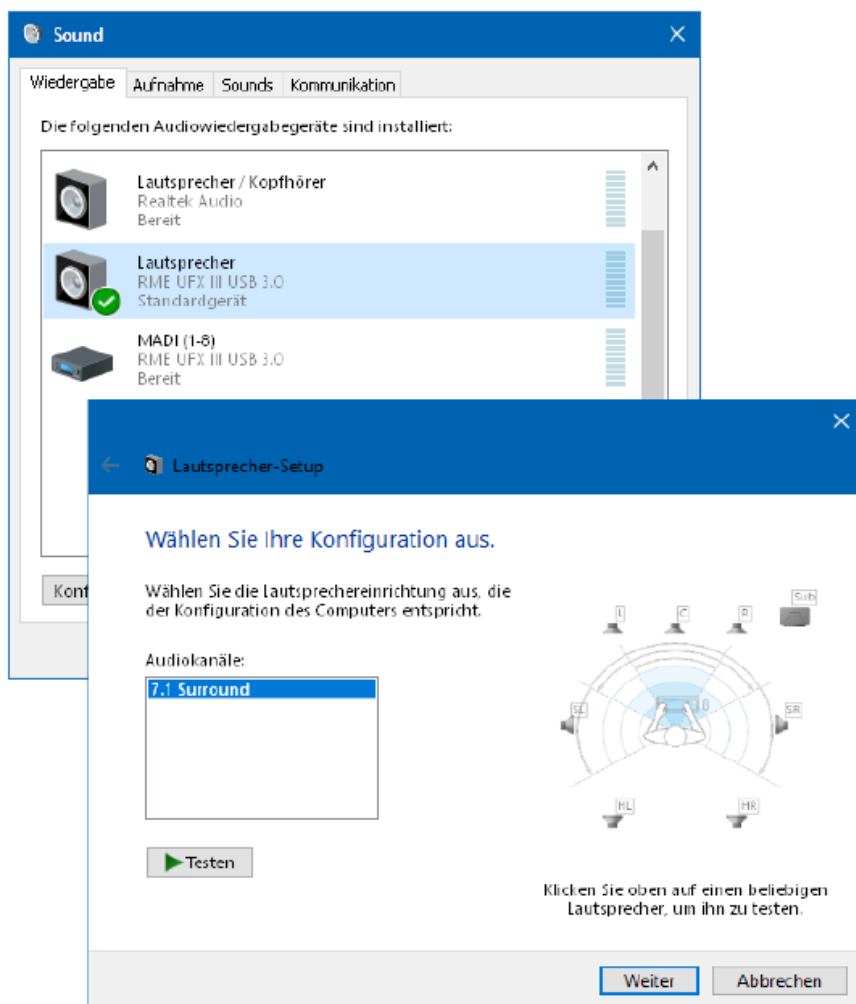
Sound

Wiedergabe | Aufnahme | Sounds | Kommunikation

Die folgenden Audiowiedergabegeräte sind installiert:

Lautsprecher / Kopfhörer
Realtek Audio
Bereit

Lautsprecher
RME UFX III USB 3.0
Standardgerät

MADI (1-8)
RME UFX III USB 3.0
Bereit

Konf

Lautsprecher-Setup

Wählen Sie Ihre Konfiguration aus.

Wählen Sie die Lautsprechereinrichtung aus, die der Konfiguration des Computers entspricht.

Audiokanäle:

7.1 Surround

Testen

L C R Sub SL SR HL HR

Klicken Sie oben auf einen beliebigen Lautsprecher, um ihn zu testen.

Weiter Abbrechen